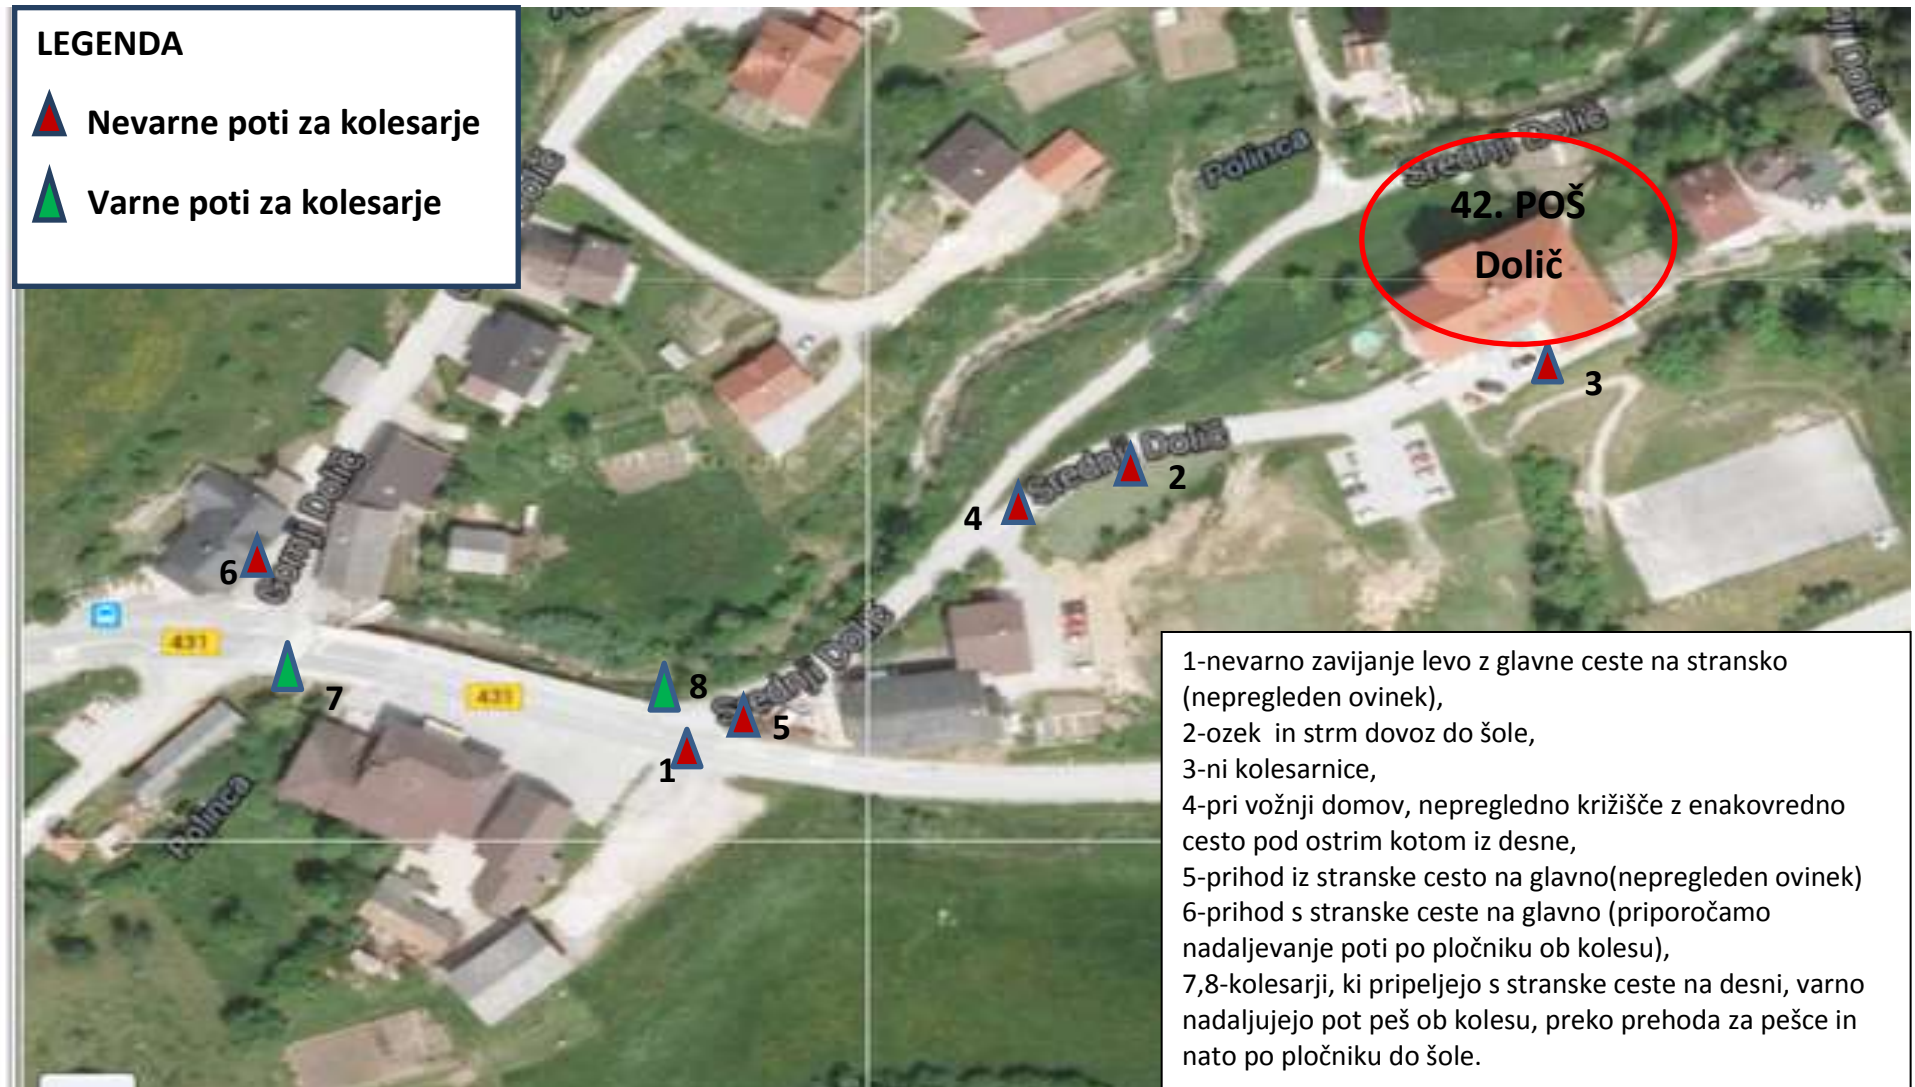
LEGENDA

Nevarne poti za kolesarje

Varne poti za kolesarje

42. POŠ Dolič

Polinca

Srednji Dolič

Gornji Dolič

431

431

Srednji Dolič

Srednji Dolič

Polinca

3

2

4

6

7

8

5

1

1-nevarno zavijanje levo z glavne ceste na stransko (nepregleden ovinek),
2-ozek in strm dovoz do šole,
3-ni kolesarnice,
4-pri vožnji domov, nepregledno križišče z enakovredno cesto pod ostrim kotom iz desne,
5-prihod iz stranske cesto na glavno(nepregleden ovinek)
6-prihod s stranske ceste na glavno (priporočamo nadaljevanje poti po pločniku ob kolesu),
7,8-kolesarji, ki pripeljejo s stranske ceste na desni, varno nadaljujejo pot peš ob kolesu, preko prehoda za pešce in nato po pločniku do šole.